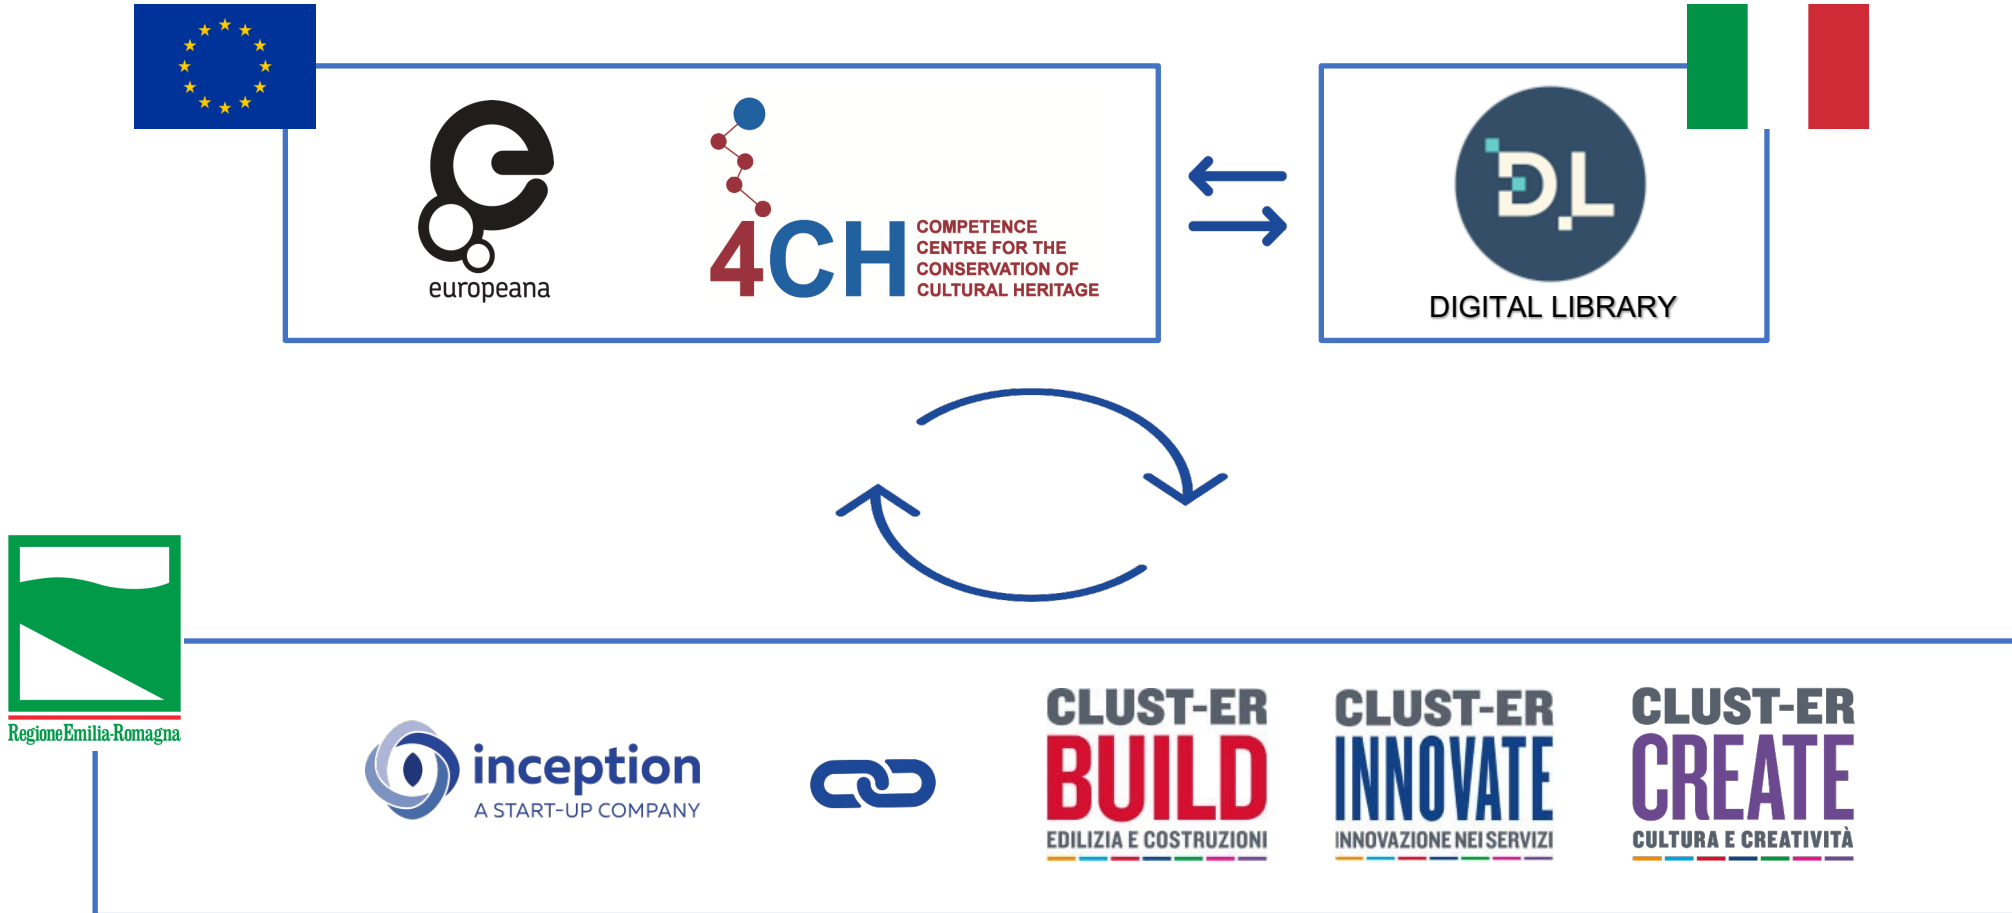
europeana

4CH COMPETENCE CENTRE FOR THE CONSERVATION OF CULTURAL HERITAGE

DL

DIGITAL LIBRARY

RegioneEmilia-Romagna

inception
A START-UP COMPANY

CLUST-ER
BUILD
EDILIZIA E COSTRUZIONI

CLUST-ER
INNOVATE
INNOVAZIONE NEI SERVIZI

CLUST-ER
CREATE
CULTURA E CREATIVITÀ